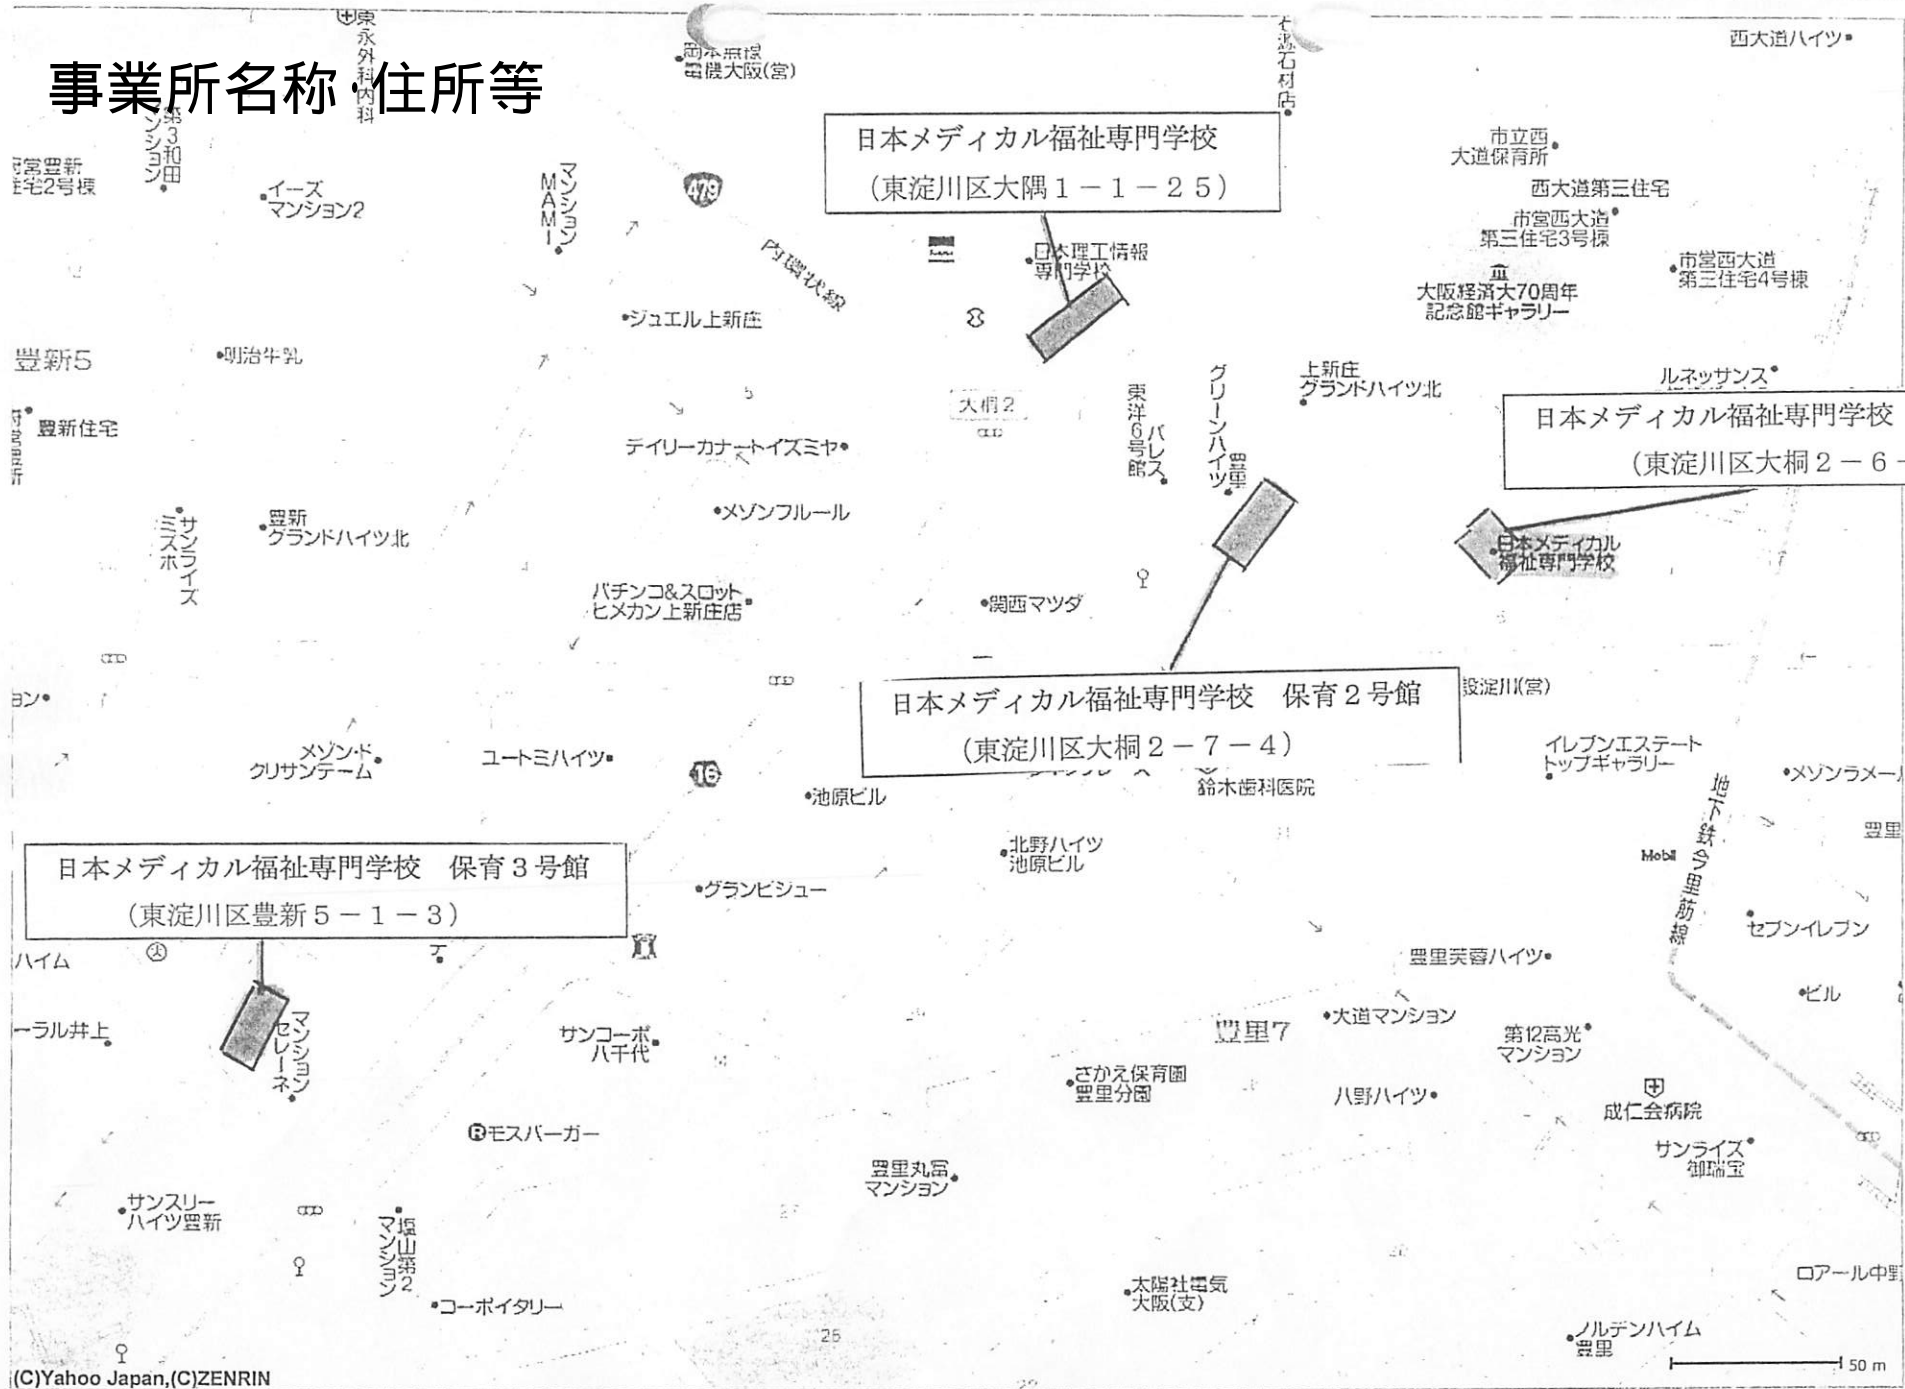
事業所名称·住所等

日本メディカル福祉専門学校
（東淀川区大隅１－１－２５）

日本メディカル福祉専門学校
（東淀川区大桐２－６－

日本メディカル福祉専門学校　保育２号館
（東淀川区大桐２－７－４）

日本メディカル福祉専門学校　保育３号館
（東淀川区豊新５－１－３）

東永外科内科
第3和田マンション
市営豊新住宅2号棟
イーズマンション2
マンションMAMI
岡本無線電機大阪(営)
479
内環状線
日本理工情報専門学校
ジュエル上新庄
豊新5
明治牛乳
豊新住宅
デイリーカナートイズミヤ
大桐2
東洋6号館パレス
グリーンハイツ豊里
上新庄グランドハイツ北
メゾンフルール
豊新グランドハイツ北
サンライズミズホ
パチンコ&スロットヒメカン上新庄店
関西マツダ
日本メディカル福祉専門学校
市立西大道保育所
西大道第三住宅
市営西大道第三住宅3号棟
市営西大道第三住宅4号棟
大阪経済大70周年記念館ギャラリー
ルネッサンス
西大道ハイツ
設淀川(営)
メゾン·ド·クリサンテーム
ユートミハイツ
16
池原ビル
鈴木歯科医院
イレブンエステートトップギャラリー
地下鉄今里筋線
メゾンラメー
豊里
Mobil
セブンイレブン
北野ハイツ池原ビル
グランビシュー
ハイム
ーラル井上
マンションセレーネ
サンコーポ八千代
豊里芙蓉ハイツ
大道マンション
豊里7
第12高光マンション
ビル
さかえ保育園豊里分園
八野ハイツ
成仁会病院
モスバーガー
サンライズ御瑞宝
豊里丸富マンション
サンスリーハイツ豊新
塩山第2マンション
コーポイタリー
太陽社電気大阪(支)
ロアール中野
ノルデンハイム豊里
50 m
(C)Yahoo Japan,(C)ZENRIN